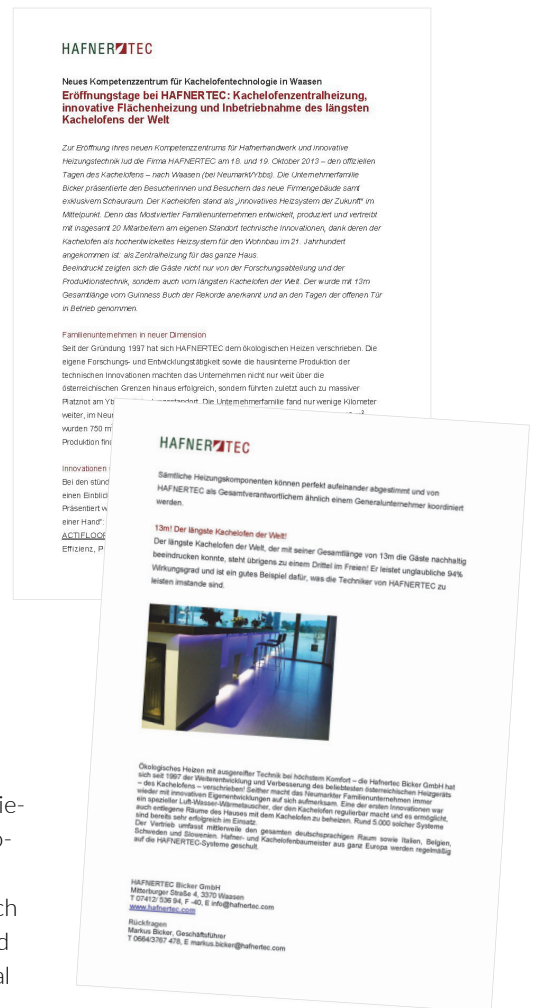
HAFNERTEC

Neues Kompetenzzentrum für Kachelofentechnologie in Waasen

Eröffnungstage bei HAFNERTEC: Kachelofenzentralheizung, innovative Flächenheizung und Inbetriebnahme des längsten Kachelofens der Welt

Zur Eröffnung ihres neuen Kompetenzzentrums für Hafnerhandwerk und innovative Heizungstechnik lud die Firma HAFNERTEC am 18. und 19. Oktober 2013 – den offiziellen Tagen des Kachelofens – nach Waasen (bei Neumarkt/Ybbs). Die Unternehmerfamilie Bicker präsentierte den Besucherinnen und Besuchern das neue Firmengebäude samt exklusivem Schauraum. Der Kachelofen stand als „innovatives Heizsystem der Zukunft" im Mittelpunkt. Denn das Mostviertler Familienunternehmen entwickelt, produziert und vertreibt mit insgesamt 20 Mitarbeitern am eigenen Standort technische Innovationen, dank deren der Kachelofen als hochentwickeltes Heizsystem für den Wohnbau im 21. Jahrhundert angekommen ist: als Zentralheizung für das ganze Haus.
Beeindruckt zeigten sich die Gäste nicht nur von der Forschungsabteilung und der Produktionstechnik, sondern auch vom längsten Kachelofen der Welt. Der wurde mit 13m Gesamtlänge vom Guinness Buch der Rekorde anerkannt und an den Tagen der offenen Tür in Betrieb genommen.

Familienunternehmen in neuer Dimension
Seit der Gründung 1997 hat sich HAFNERTEC dem ökologischen Heizen verschrieben. Die eigene Forschungs- und Entwicklungstätigkeit sowie die hausinterne Produktion der technischen Innovationen machten das Unternehmen nicht nur weit über die österreichischen Grenzen hinaus erfolgreich, sondern führten zuletzt auch zu massiver Platznot am Yb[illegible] Die Unternehmerfamilie fand nur wenige Kilometer weiter, im Neu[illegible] wurden 750 m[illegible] Produktion fin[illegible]

Innovationen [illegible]
Bei den stünd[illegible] einen Einblick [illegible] Präsentiert w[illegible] einer Hand". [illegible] ACTIFLOOR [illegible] Effizienz, P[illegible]

HAFNERTEC

Sämtliche Heizungskomponenten können perfekt aufeinander abgestimmt und von HAFNERTEC als Gesamtverantwortlichem ähnlich einem Generalunternehmer koordiniert werden.

13m! Der längste Kachelofen der Welt!
Der längste Kachelofen der Welt, der mit seiner Gesamtlänge von 13m die Gäste nachhaltig beeindrucken konnte, steht übrigens zu einem Drittel im Freien! Er leistet unglaubliche 94% Wirkungsgrad und ist ein gutes Beispiel dafür, was die Techniker von HAFNERTEC zu leisten imstande sind.

Ökologisches Heizen mit ausgereifter Technik bei höchstem Komfort – die Hafnertec Bicker GmbH hat sich seit 1997 der Weiterentwicklung und Verbesserung des beliebtesten österreichischen Heizgeräts – des Kachelofens – verschrieben! Seither macht das Neumarkter Familienunternehmen immer wieder mit innovativen Eigenentwicklungen auf sich aufmerksam. Eine der ersten Innovationen war ein spezieller Luft-Wasser-Wärmetauscher, der den Kachelofen regulierbar macht und es ermöglicht, auch entlegene Räume des Hauses mit dem Kachelofen zu beheizen. Rund 5.000 solcher Systeme sind bereits sehr erfolgreich im Einsatz.
Der Vertrieb umfasst mittlerweile den gesamten deutschsprachigen Raum sowie Italien, Belgien, Schweden und Slowenien. Hafner- und Kachelofenbaumeister aus ganz Europa werden regelmäßig auf die HAFNERTEC-Systeme geschult.

HAFNERTEC Bicker GmbH
Mitterburger Straße 4, 3370 Waasen
T 07412/ 536 94, F -40, E info@hafnertec.com
www.hafnertec.com

Rückfragen
Markus Bicker, Geschäftsführer
T 0664/3767 478, E markus.bicker@hafnertec.com

ie-
o-
ch
d
al